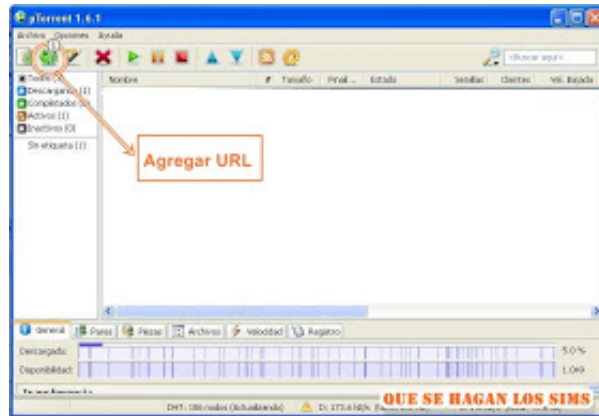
µTorrent 1.6.1

Archivo Opciones Ayuda

<Buscar aquí>

Todos
Descargando (1)
Completados (0)
Activos (1)
Inactivos (0)

Sin etiqueta (1)

Nombre | # | Tamaño | Final... | Estado | Semillas | Clientes | Vel. Bajada

Agregar URL

General | Pares | Piezas | Archivos | Velocidad | Registro

Descargado: 5.0 %
Disponibilidad: 1.049

DHT: 186 nodos (Actualizando) | D: 173.6 kB/s

QUE SE HAGAN LOS SIMS